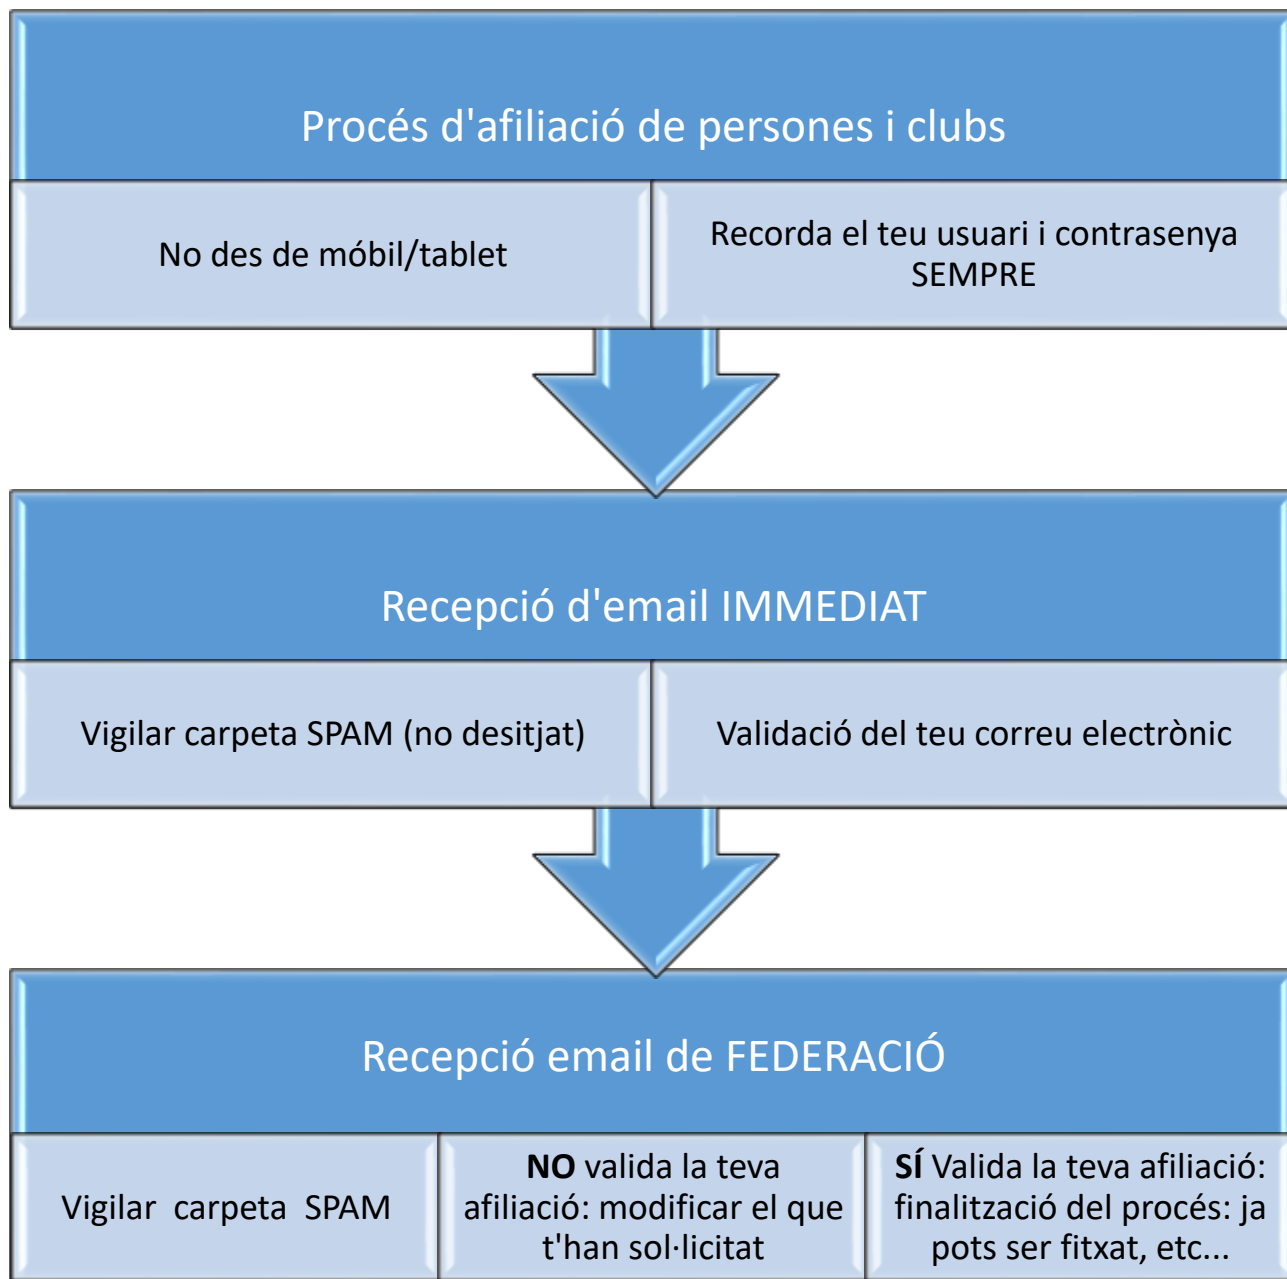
Procés d'afiliació de persones i clubs

No des de móbil/tablet

Recorda el teu usuari i contrasenya SEMPRE

Recepció d'email IMMEDIAT

Vigilar carpeta SPAM (no desitjat)

Validació del teu correu electrònic

Recepció email de FEDERACIÓ

Vigilar carpeta SPAM

**NO** valida la teva afiliació: modificar el que t'han sol·licitat

**SÍ** Valida la teva afiliació: finalització del procés: ja pots ser fitxat, etc...